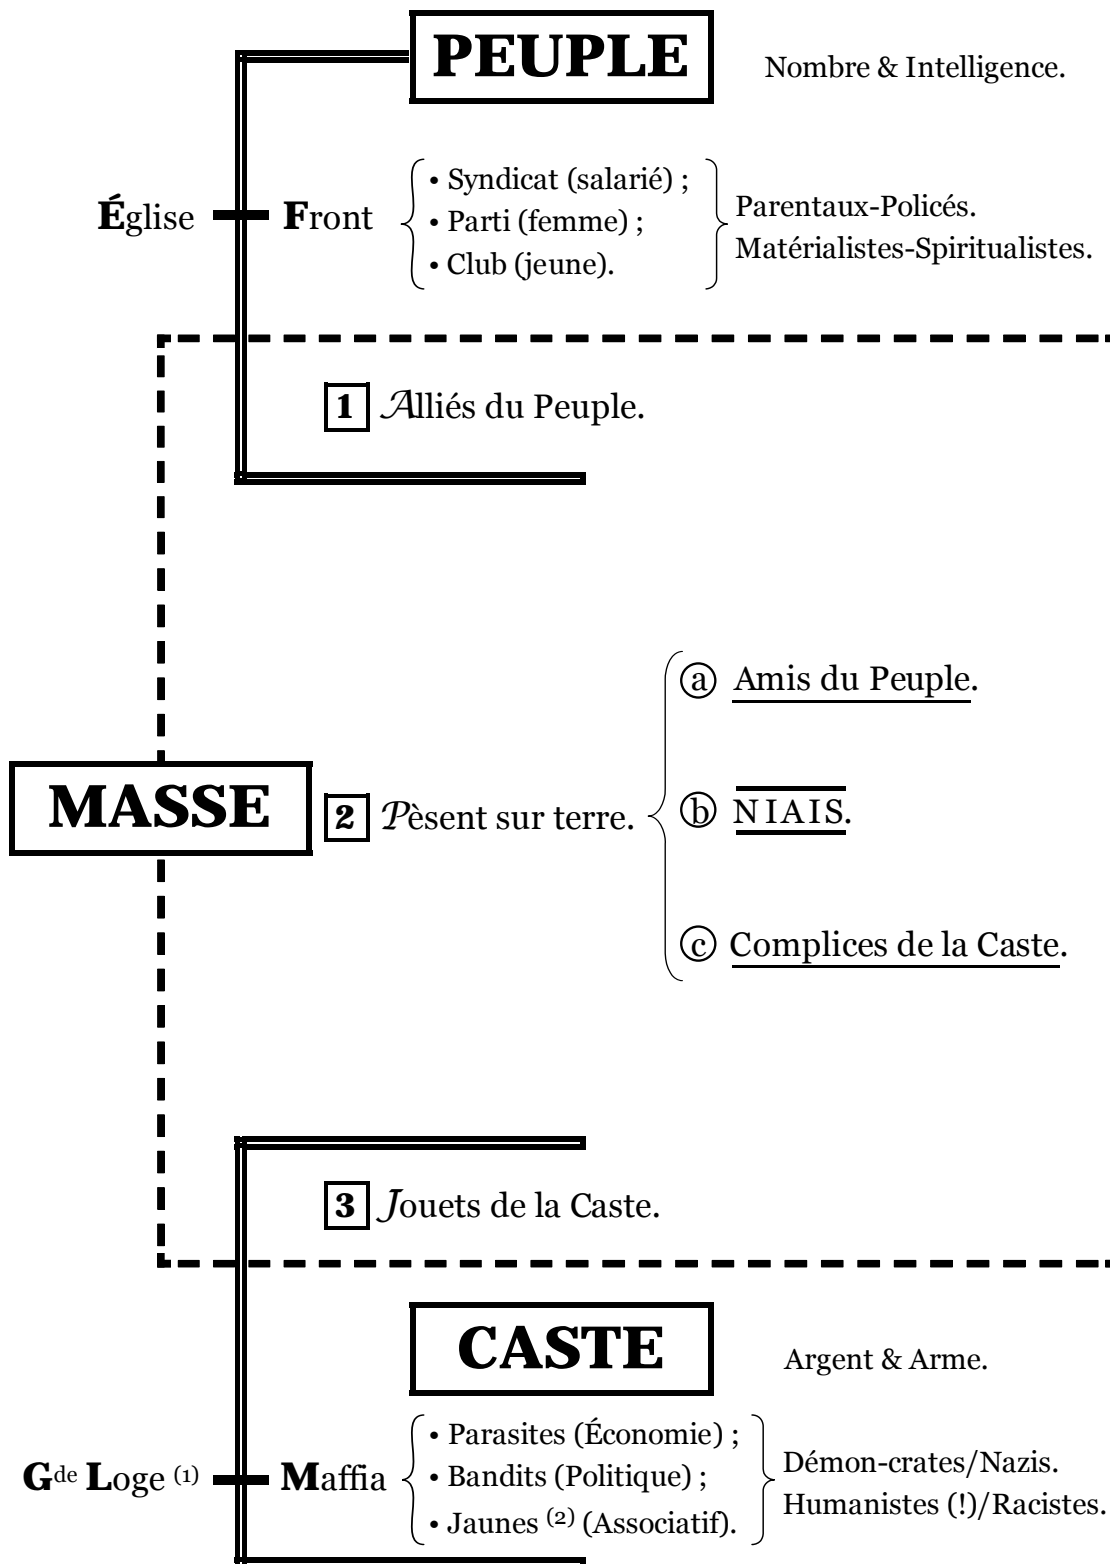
PEUPLE

Nombre & Intelligence.

Église Front
• Syndicat (salarié) ;
• Parti (femme) ;
• Club (jeune).

Parentaux-Policés.
Matérialistes-Spiritualistes.

1 Alliés du Peuple.

MASSE

2 Pèsent sur terre.

ⓐ Amis du Peuple.
ⓑ NIAIS.
ⓒ Complices de la Caste.

3 Jouets de la Caste.

CASTE

Argent & Arme.

G$^{de}$ Loge $^{(1)}$ Maffia
• Parasites (Économie) ;
• Bandits (Politique) ;
• Jaunes $^{(2)}$ (Associatif).

Démon-crates/Nazis.
Humanistes (!)/Racistes.